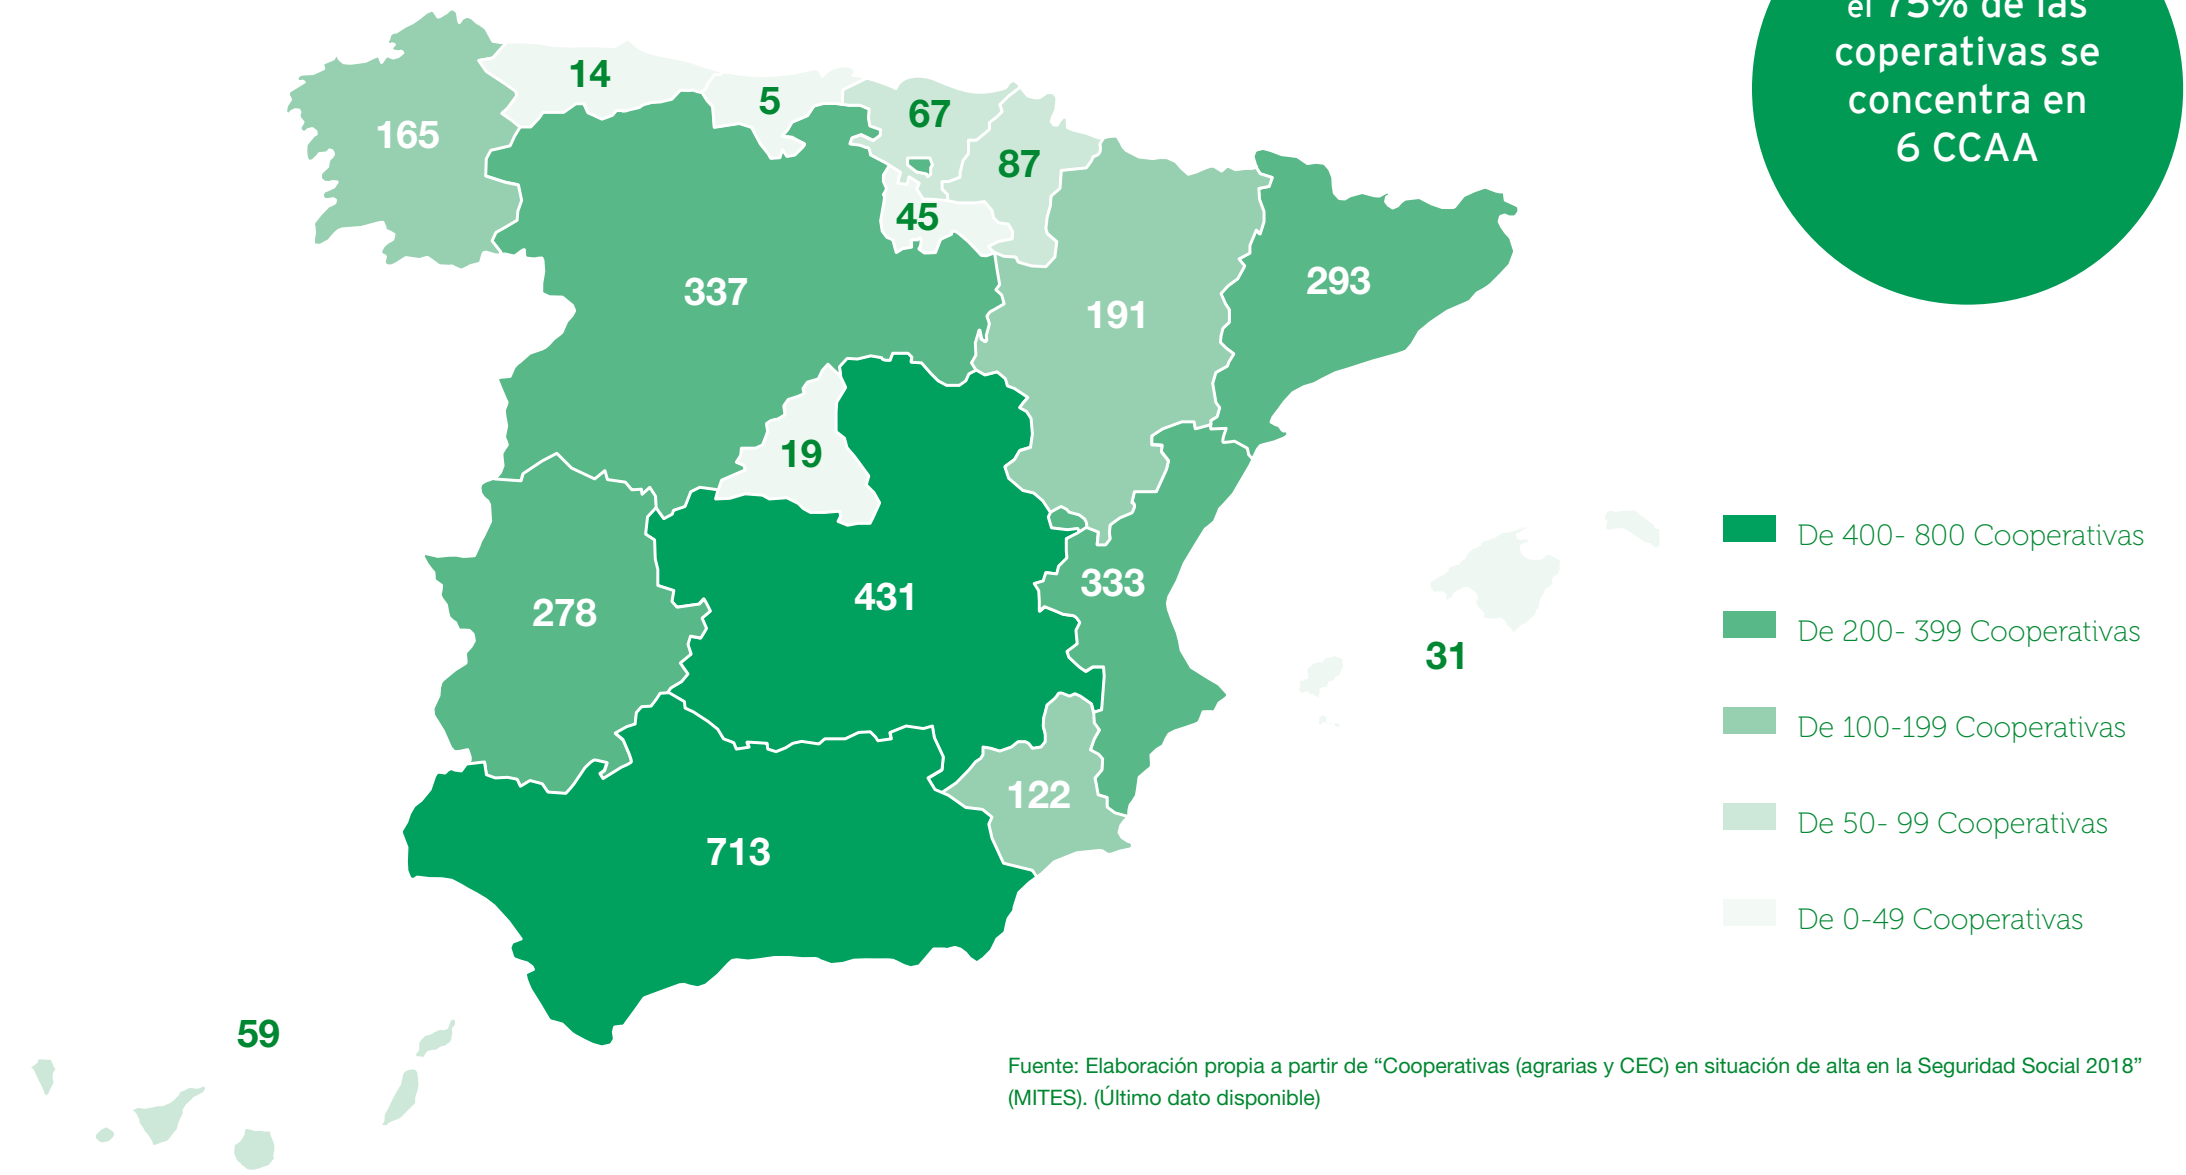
el 75% de las coperativas se concentra en 6 CCAA

14
5
67
165
87
45
337
191
293
19
431
278
333
31
122
713
59

De 400- 800 Cooperativas
De 200- 399 Cooperativas
De 100-199 Cooperativas
De 50- 99 Cooperativas
De 0-49 Cooperativas

Fuente: Elaboración propia a partir de “Cooperativas (agrarias y CEC) en situación de alta en la Seguridad Social 2018” (MITES). (Último dato disponible)